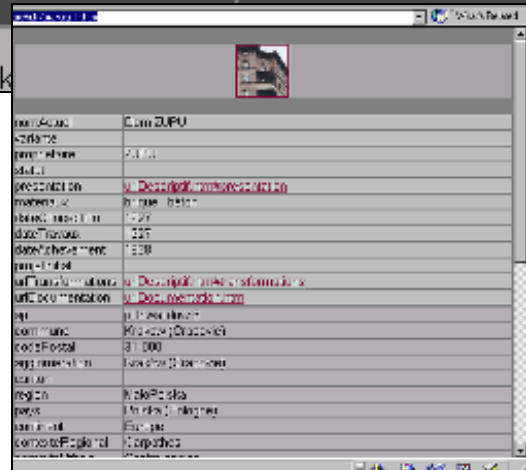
k

| nomActuel | Dom ZUPU |
|---|---|
| varName | |
| nomPersonne | ZUPU |
| statut | |
| presentation | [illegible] |
| materiaux | brique, béton |
| dateConception | 1927 |
| dateTravaux | 1927 |
| dateAchevement | 1928 |
| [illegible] | |
| urlPlusInformations | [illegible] |
| urlDocumentation | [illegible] |
| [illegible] | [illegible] |
| commune | Kraków (Cracovie) |
| codePostal | 31 000 |
| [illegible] | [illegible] |
| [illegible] | |
| region | Malopolska |
| pays | Pologne |
| continent | Europe |
| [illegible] | Carpathes |